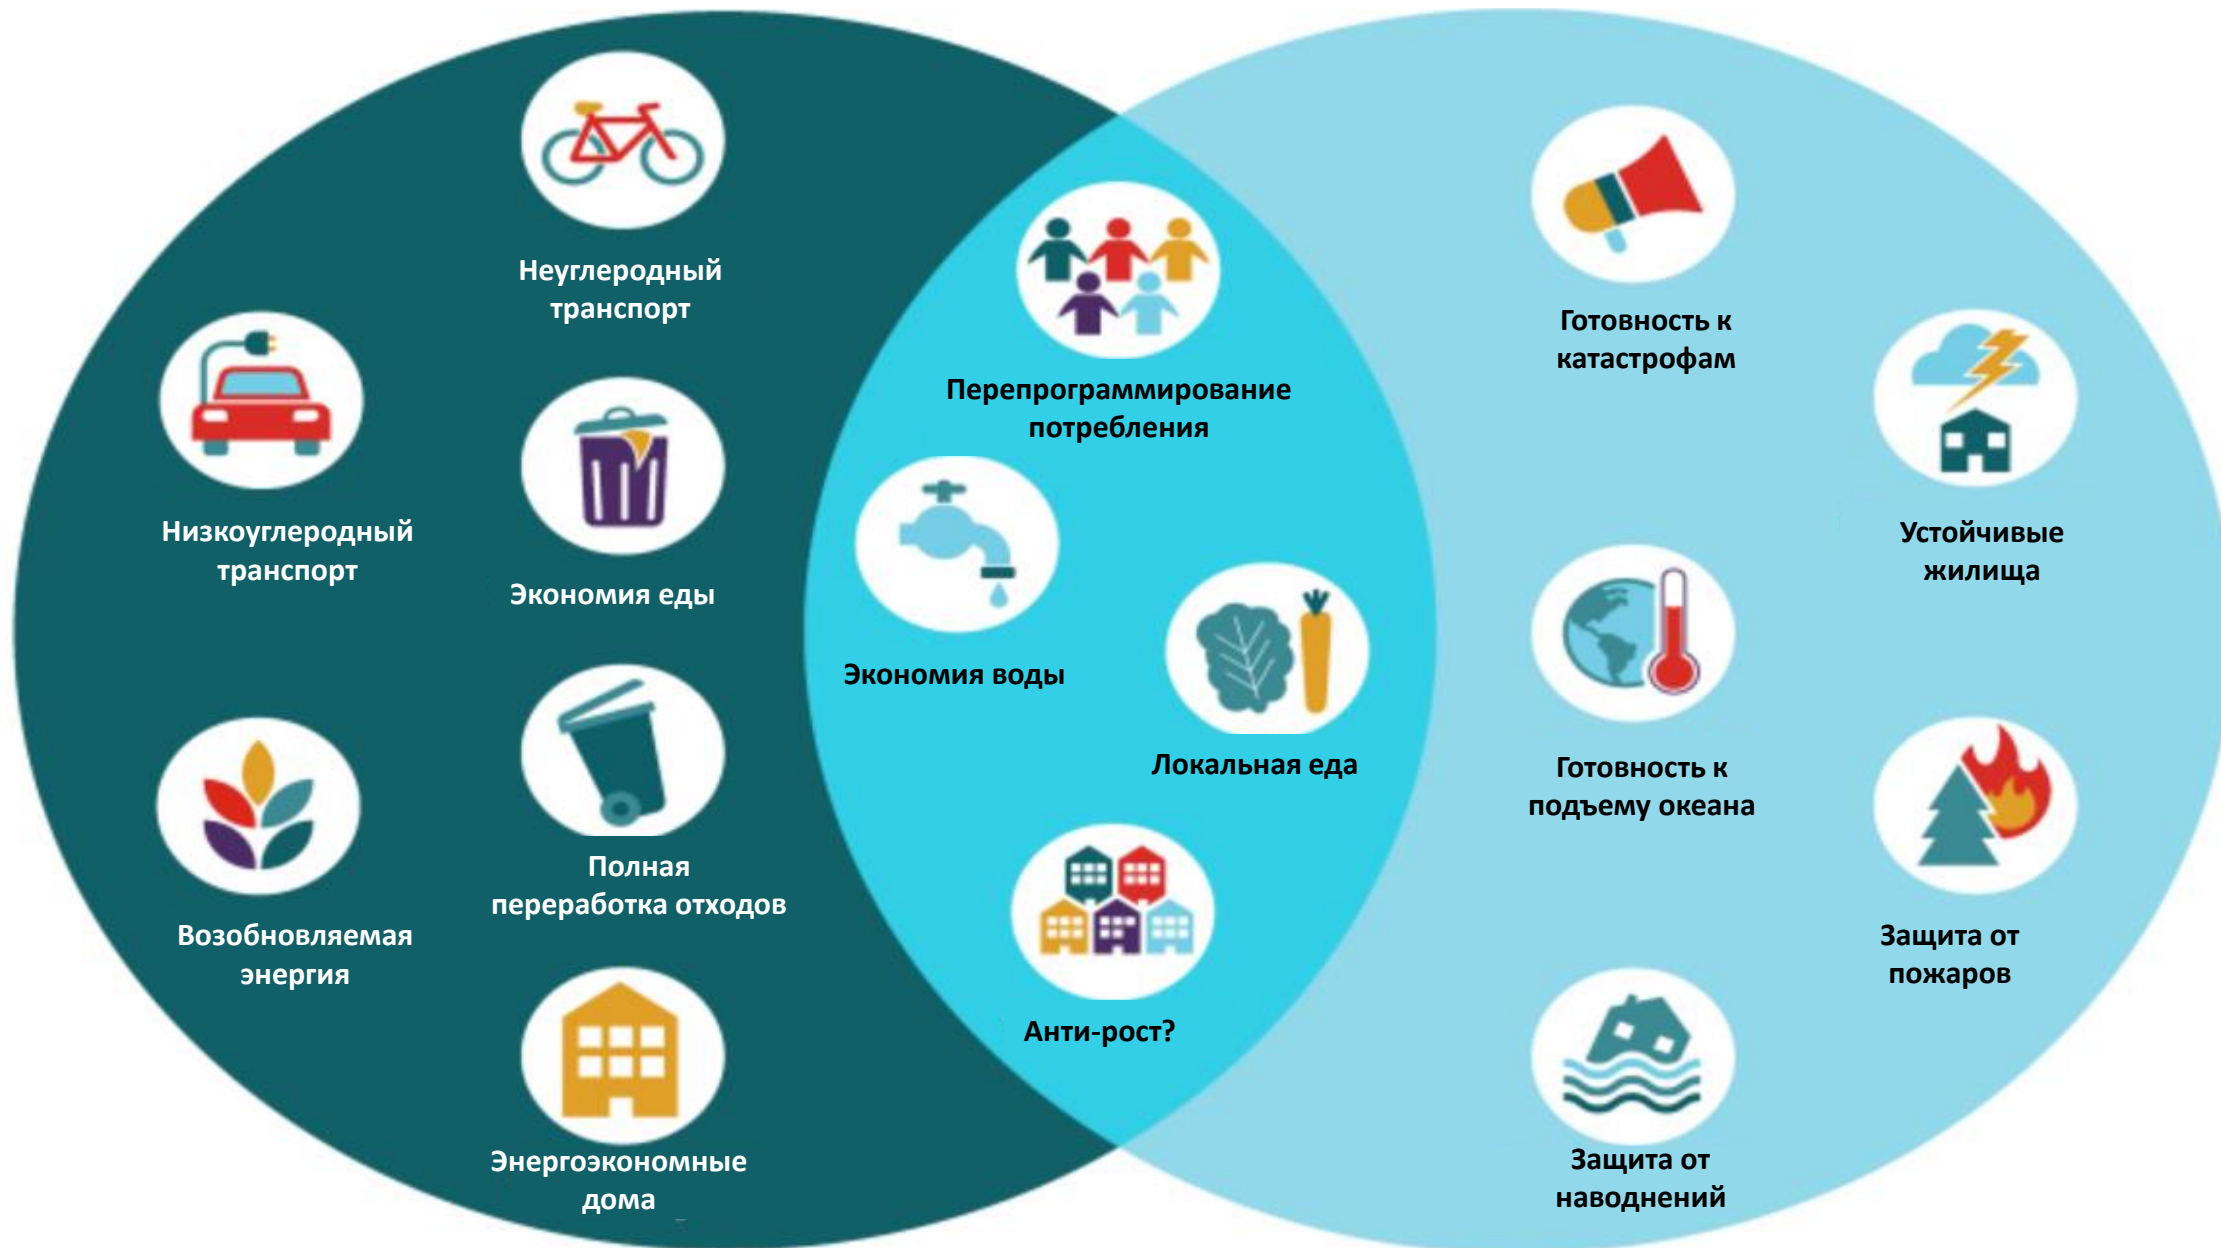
Неуглеродный транспорт

Низкоуглеродный транспорт

Экономия еды

Возобновляемая энергия

Полная переработка отходов

Энергоэкономные дома

Перепрограммирование потребления

Экономия воды

Локальная еда

Анти-рост?

Готовность к катастрофам

Устойчивые жилища

Готовность к подъему океана

Защита от пожаров

Защита от наводнений